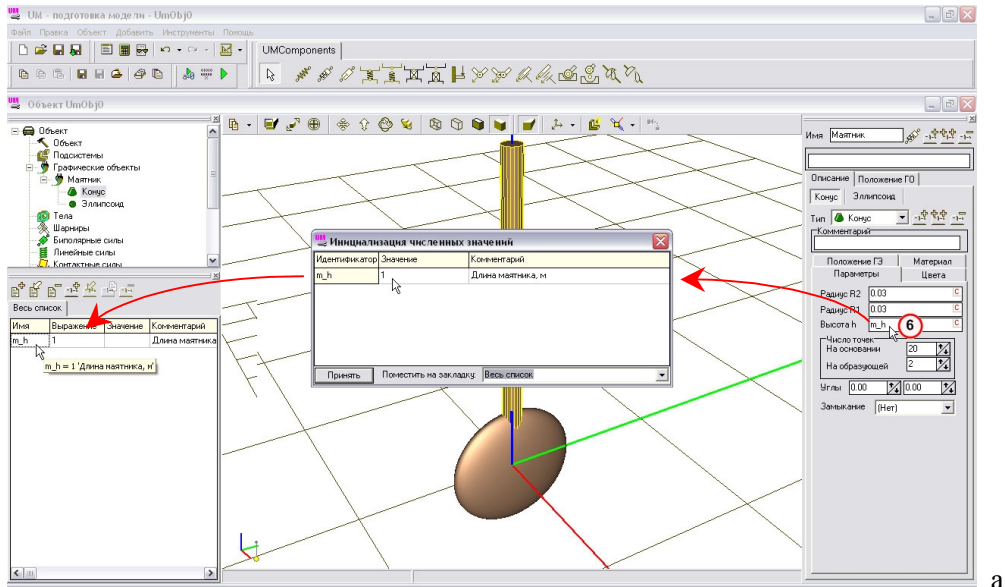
UM - подготовка модели - UmObj0

Файл Правка Объект Добавить Инструменты Помощь

UMComponents

Объект UmObj0

Объект
Объект
Подсистемы
Графические объекты
Маятник
Конус
Эллипсоид
Тела
Шарниры
Биполярные силы
Линейные силы
Контактные силы

Весь список

| Имя | Выражение | Значение | Комментарий |
|---|---|---|---|
| m_h | 1 | | Длина маятника |

m_h = 1 'Длина маятника, м'

Инициализация численных значений

| Идентификатор | Значение | Комментарий |
|---|---|---|
| m_h | 1 | Длина маятника, м |

Принять Поместить на закладку: Весь список

Имя Маятник

Описание Положение ГО
Конус Эллипсоид
Тип Конус
Комментарий
Положение ГЭ Материал
Параметры Цвета
Радиус R2 0.03
Радиус R1 0.03
Высота h m_h
6
Число точек
На основании 20
На образующей 2
Углы 0.00 0.00
Замыкание (Нет)

a